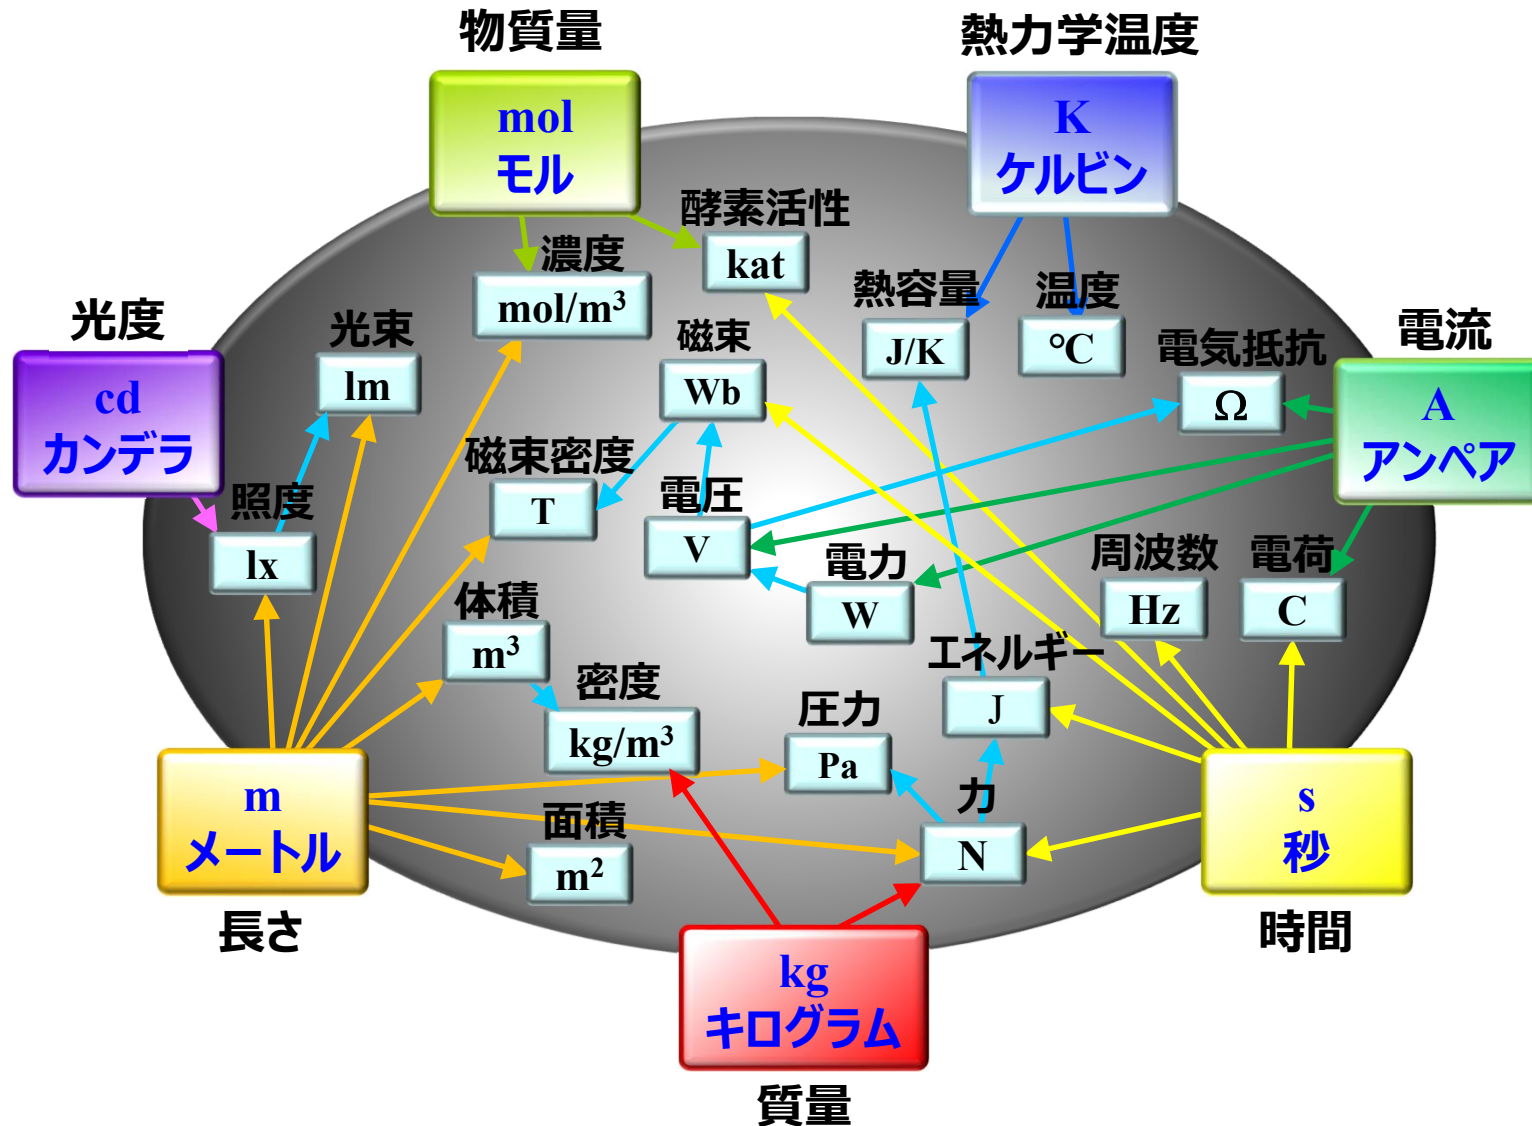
物質量

mol
モル

熱力学温度

K
ケルビン

酵素活性
kat

濃度
mol/m$^3$

熱容量
J/K

温度
°C

光度

cd
カンデラ

光束
lm

磁束
Wb

電気抵抗
Ω

電流

A
アンペア

磁束密度
T

照度
lx

電圧
V

電力
W

周波数
Hz

電荷
C

体積
m$^3$

エネルギー
J

密度
kg/m$^3$

圧力
Pa

力
N

m
メートル

長さ

面積
m$^2$

s
秒

時間

kg
キログラム

質量